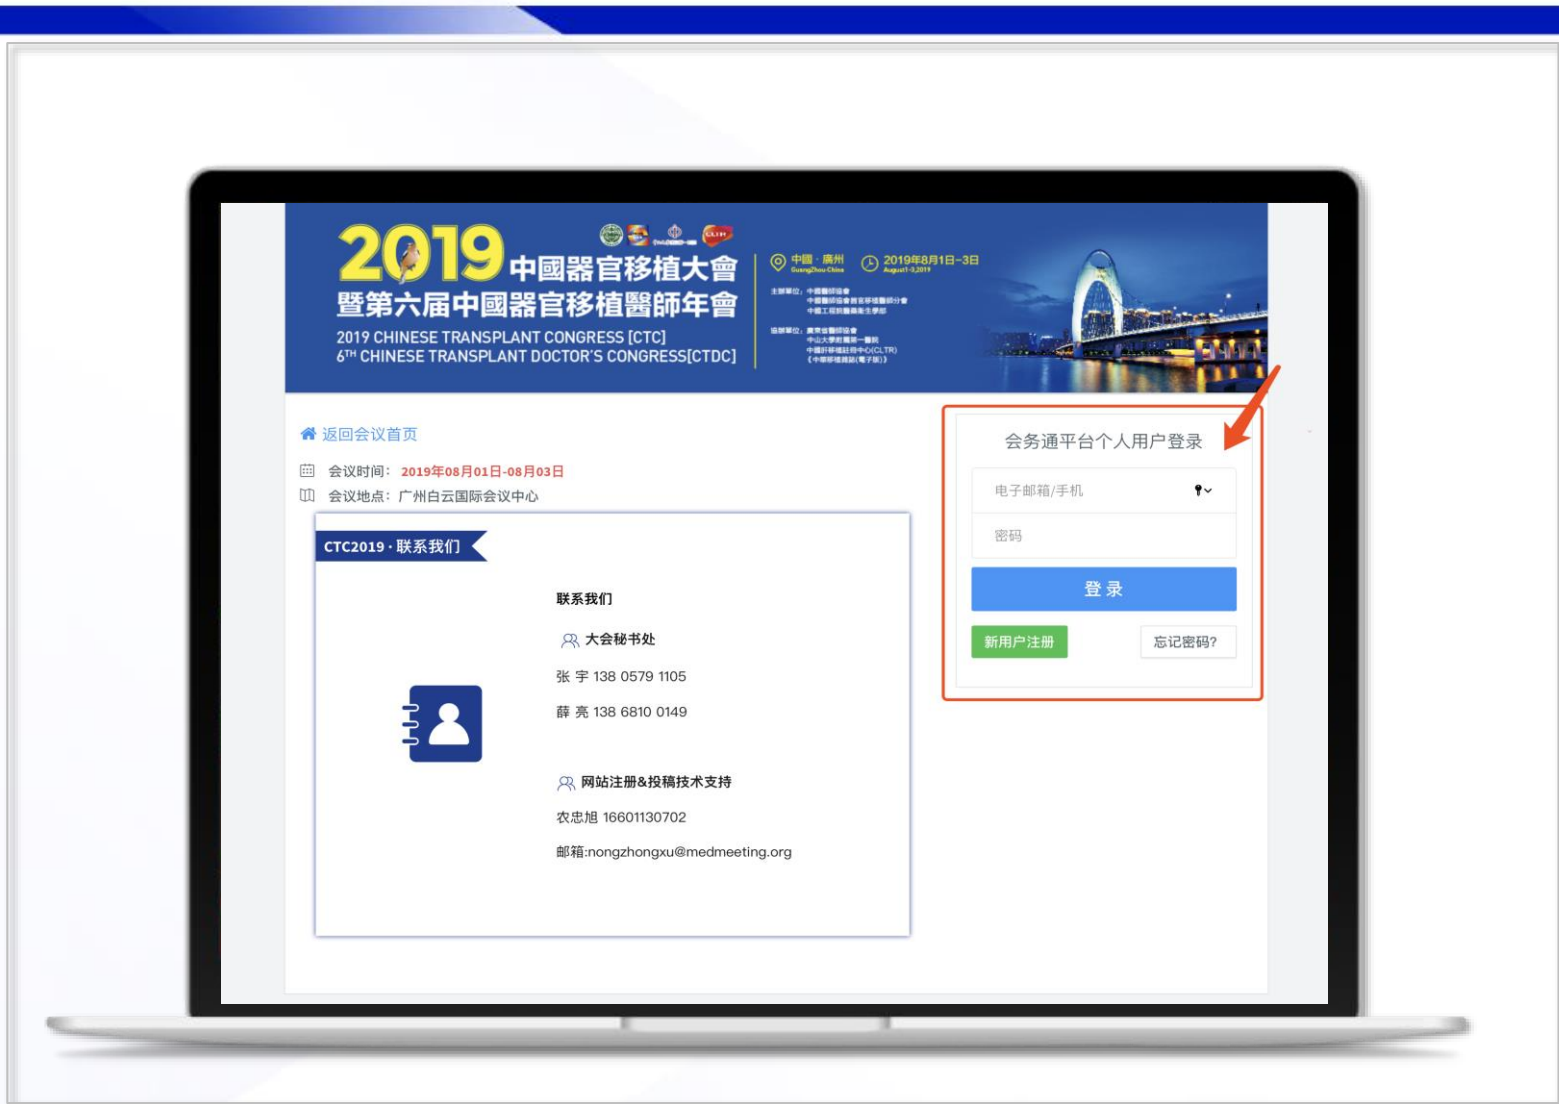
2019 中國器官移植大會
暨第六届中國器官移植醫師年會
2019 CHINESE TRANSPLANT CONGRESS [CTC]
$6^{TH}$ CHINESE TRANSPLANT DOCTOR'S CONGRESS[CTDC]

中國 · 廣州
GuangZhou·China
2019年8月1日-3日
August1-3,2019

主辦單位：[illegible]
協辦單位：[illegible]

返回会议首页
会议时间：2019年08月01日-08月03日
会议地点：广州白云国际会议中心

CTC2019 · 联系我们

联系我们

大会秘书处
张 宇 138 0579 1105
薛 亮 138 6810 0149

网站注册&投稿技术支持
农忠旭 16601130702
邮箱:nongzhongxu@medmeeting.org

会务通平台个人用户登录
电子邮箱/手机
密码
登 录
新用户注册
忘记密码?